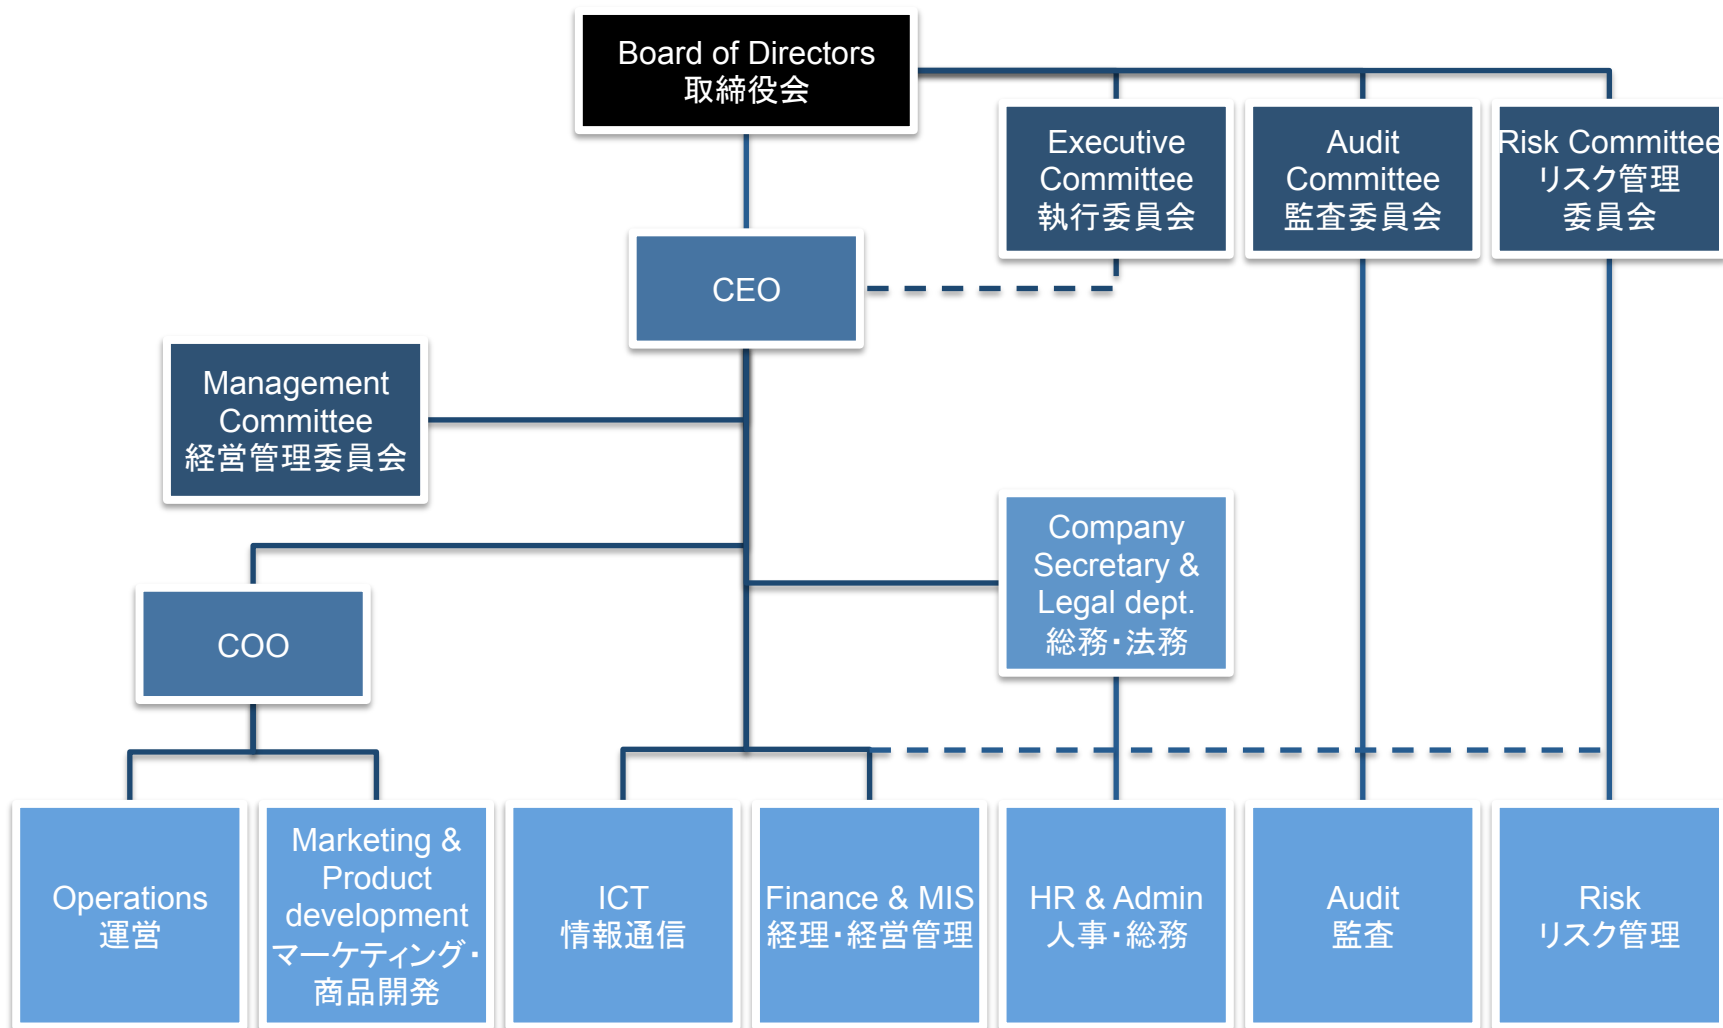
Board of Directors
取締役会

Executive Committee
執行委員会

Audit Committee
監査委員会

Risk Committee
リスク管理委員会

CEO

Management Committee
経営管理委員会

Company Secretary & Legal dept.
総務･法務

COO

Operations
運営

Marketing & Product development
マーケティング･商品開発

ICT
情報通信

Finance & MIS
経理･経営管理

HR & Admin
人事･総務

Audit
監査

Risk
リスク管理